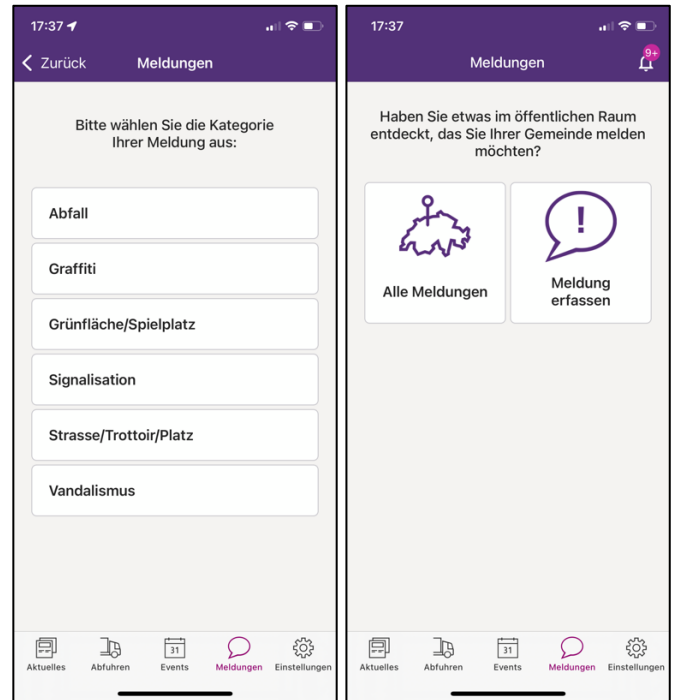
17:37

Zurück Meldungen

Bitte wählen Sie die Kategorie Ihrer Meldung aus:

Abfall

Graffiti

Grünfläche/Spielplatz

Signalisation

Strasse/Trottoir/Platz

Vandalismus

Aktuelles Abfuhren 31 Events Meldungen Einstellungen

17:37

Meldungen 9+

Haben Sie etwas im öffentlichen Raum entdeckt, das Sie Ihrer Gemeinde melden möchten?

Alle Meldungen

!

Meldung erfassen

Aktuelles Abfuhren 31 Events Meldungen Einstellungen